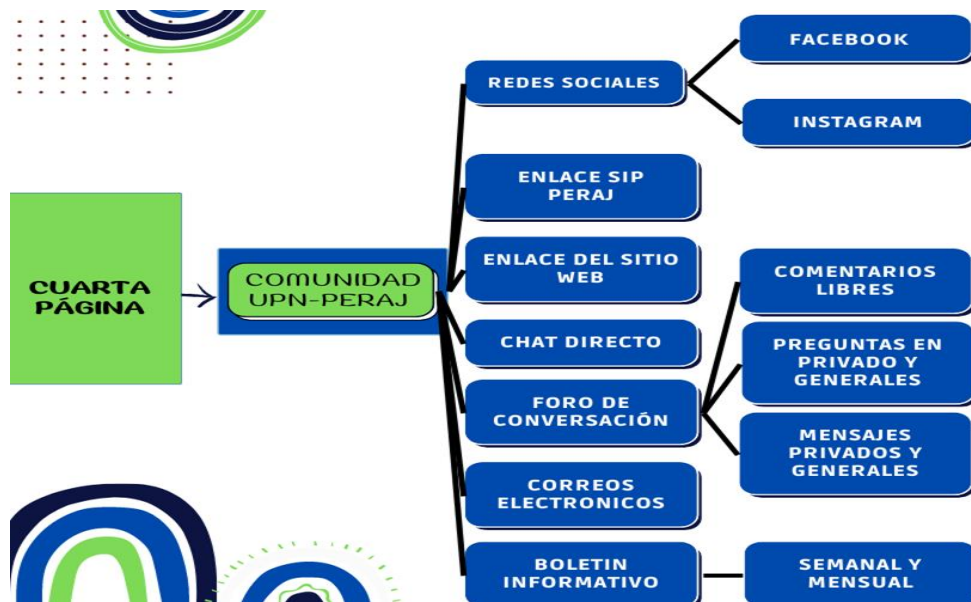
CUARTA PÁGINA

COMUNIDAD UPN-PERAJ

REDES SOCIALES

FACEBOOK

INSTAGRAM

ENLACE SIP PERAJ

ENLACE DEL SITIO WEB

CHAT DIRECTO

FORO DE CONVERSACIÓN

COMENTARIOS LIBRES

PREGUNTAS EN PRIVADO Y GENERALES

MENSAJES PRIVADOS Y GENERALES

CORREOS ELECTRONICOS

BOLETIN INFORMATIVO

SEMANAL Y MENSUAL